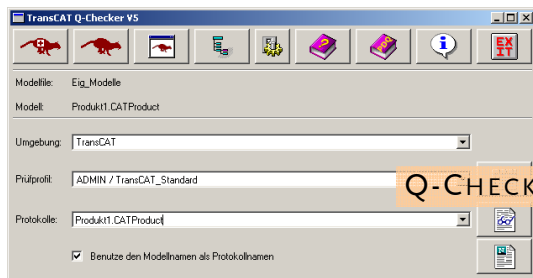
TransCAT Q-Checker V5

EX IT

Modellfile: Eig_Modelle

Modell: Produkt1.CATProduct

Umgebung: TransCAT

Prüfprofil: ADMIN / TransCAT_Standard

Q-CHECK

Protokolle: Produkt1.CATProduct

Benutze den Modellnamen als Protokollnamen